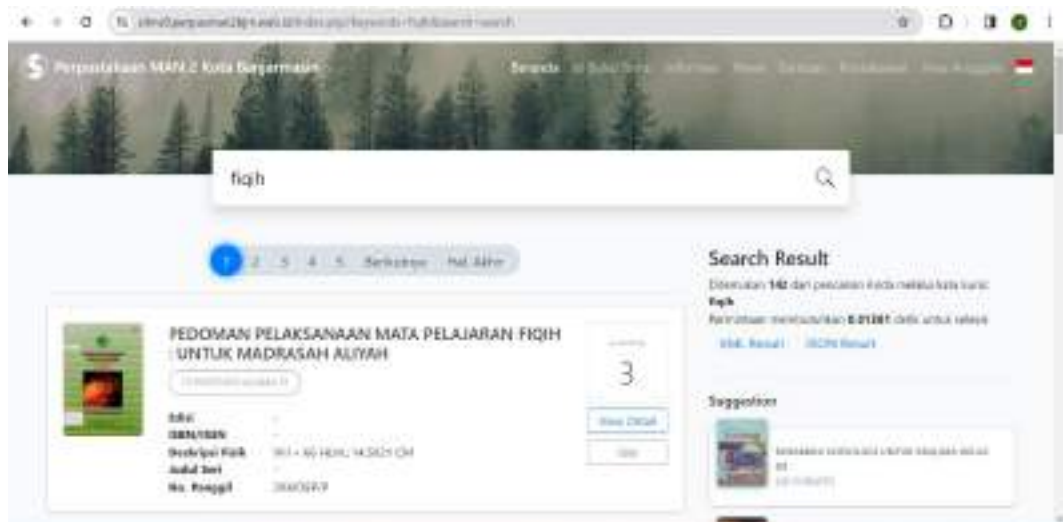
Perpustakaan MAN 2 Kota Banjarmasin

Beranda

fiqh

1 2 3 4 5 Berikutnya Hal. Akhir

PEDOMAN PELAKSANAAN MATA PELAJARAN FIQIH UNTUK MADRASAH ALIYAH

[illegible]

Edisi -
ISBN/ISSN -
Deskripsi Fisik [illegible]
Judul Seri -
No. Panggil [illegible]

3

View Detail

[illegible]

Search Result

Ditemukan 142 dari pencarian Anda melalui kata kunci: fiqh
Permintaan membutuhkan 0.01281 detik untuk selesai

XML Result JSON Result

Suggestion

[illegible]